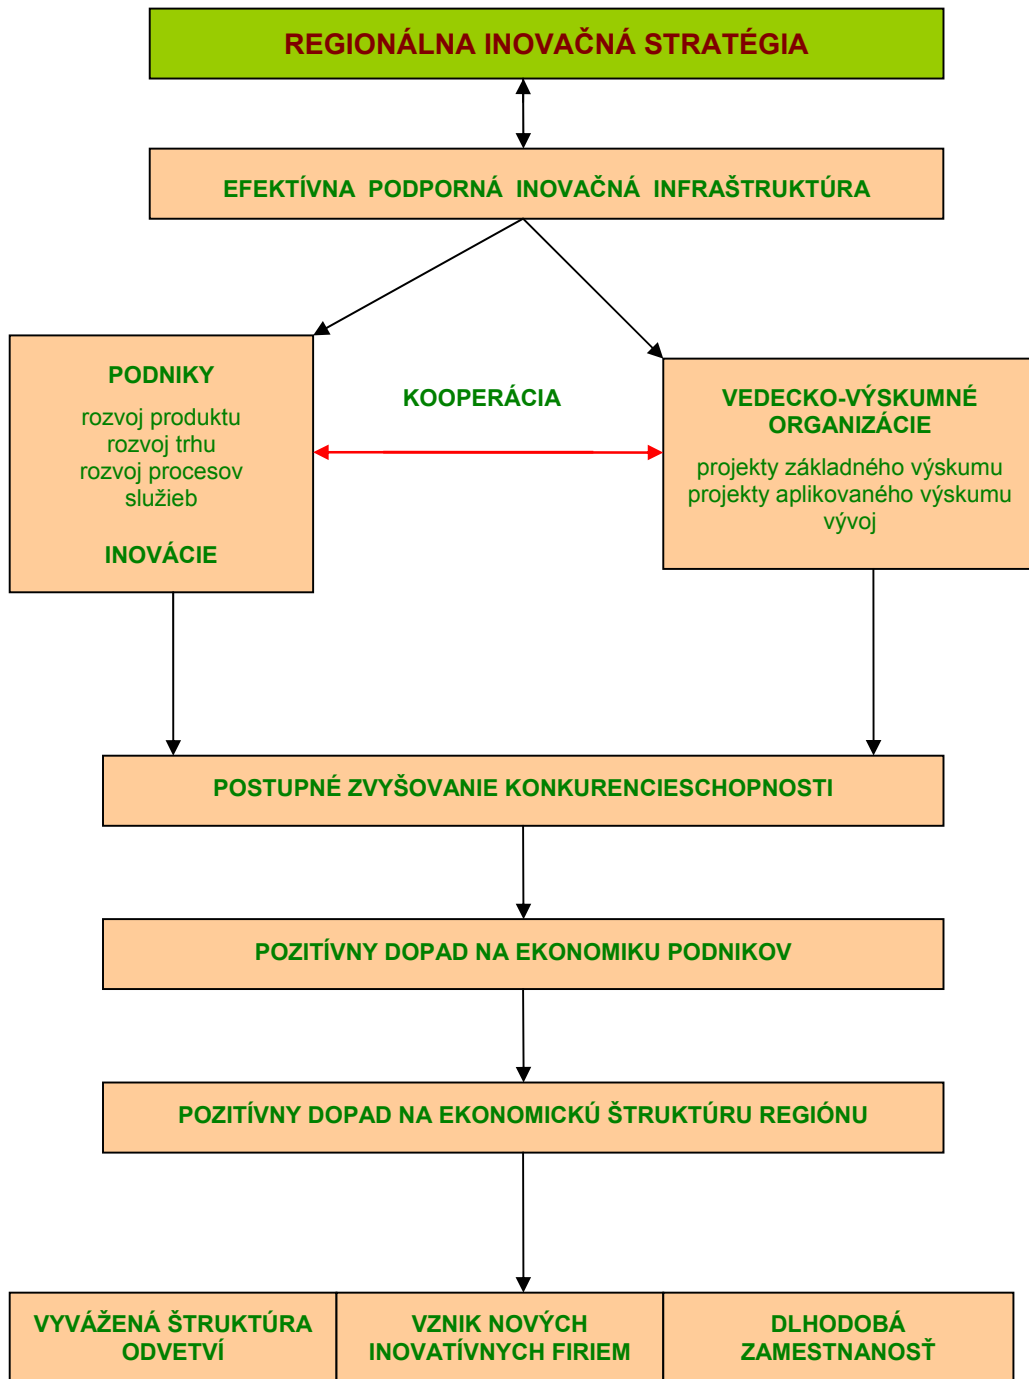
REGIONÁLNA INOVAČNÁ STRATÉGIA

EFEKTÍVNA PODPORNÁ INOVAČNÁ INFRAŠTRUKTÚRA

PODNIKY
rozvoj produktu
rozvoj trhu
rozvoj procesov
služieb

INOVÁCIE

KOOPERÁCIA

VEDECKO-VÝSKUMNÉ ORGANIZÁCIE
projekty základného výskumu
projekty aplikovaného výskumu
vývoj

POSTUPNÉ ZVYŠOVANIE KONKURENCIESCHOPNOSTI

POZITÍVNY DOPAD NA EKONOMIKU PODNIKOV

POZITÍVNY DOPAD NA EKONOMICKÚ ŠTRUKTÚRU REGIÓNU

VYVÁŽENÁ ŠTRUKTÚRA ODVETVÍ

VZNIK NOVÝCH INOVATÍVNYCH FIRIEM

DLHODOBÁ ZAMESTNANOSŤ